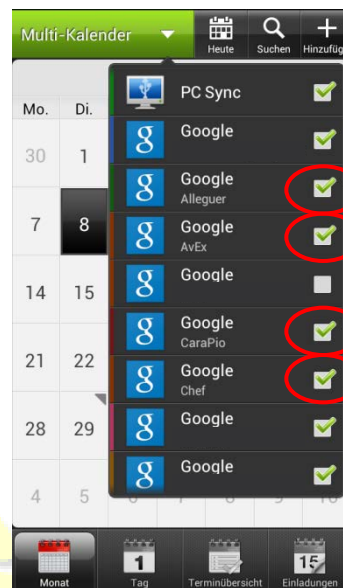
Multi-Kalender
Heute
Suchen
Hinzufüg

Mo.
Di.
30
1
7
8
14
15
21
22
28
29
4
5

PC Sync
Google
Google
Alleguer
Google
AvEx
Google
Google
CaraPio
Google
Chef
Google
Google

1
15
Monat
Tag
Terminübersicht
Einladungen